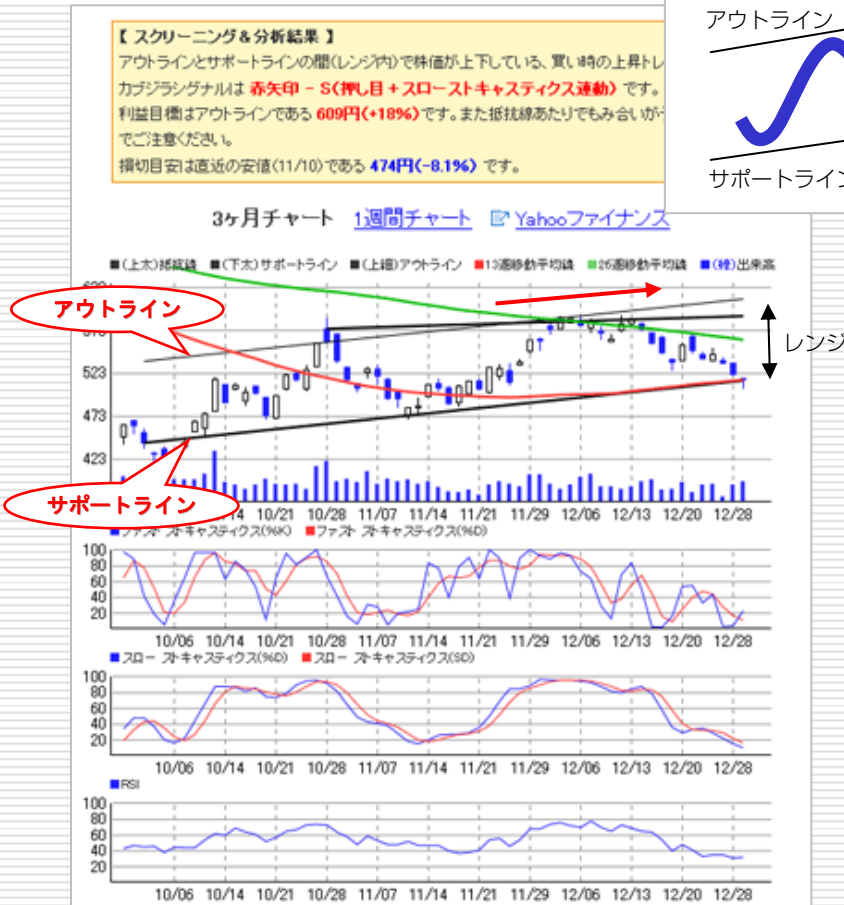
【 スクリーニング＆分析結果 】
アウトラインとサポートラインの間(レンジ内)で株価が上下している、買い時の上昇トレ
カブジラシグナルは 赤矢印 － S(押し目＋スローストキャスティクス連動) です。
利益目標はアウトラインである 609円(+18%) です。また抵抗線あたりでもみ合いが
でご注意ください。
損切目安は直近の安値(11/10)である 474円(-8.1%) です。

アウトライン
サポートライン

3ヶ月チャート　1週間チャート　Yahooファイナンス

■(上太)抵抗線　■(下太)サポートライン　■(上細)アウトライン　■13週移動平均線　■26週移動平均線　■(棒)出来高

アウトライン
サポートライン
レンジ

623
573
523
473
423

10/06　10/14　10/21　10/28　11/07　11/14　11/21　11/29　12/06　12/13　12/20　12/28

■ファスト ストキャスティクス(%K)　■ファスト ストキャスティクス(%D)
100
80
60
40
20
10/06　10/14　10/21　10/28　11/07　11/14　11/21　11/29　12/06　12/13　12/20　12/28

■スロー ストキャスティクス(%D)　■スロー ストキャスティクス(SD)
100
80
60
40
20
10/06　10/14　10/21　10/28　11/07　11/14　11/21　11/29　12/06　12/13　12/20　12/28

■RSI
100
80
60
40
20
10/06　10/14　10/21　10/28　11/07　11/14　11/21　11/29　12/06　12/13　12/20　12/28